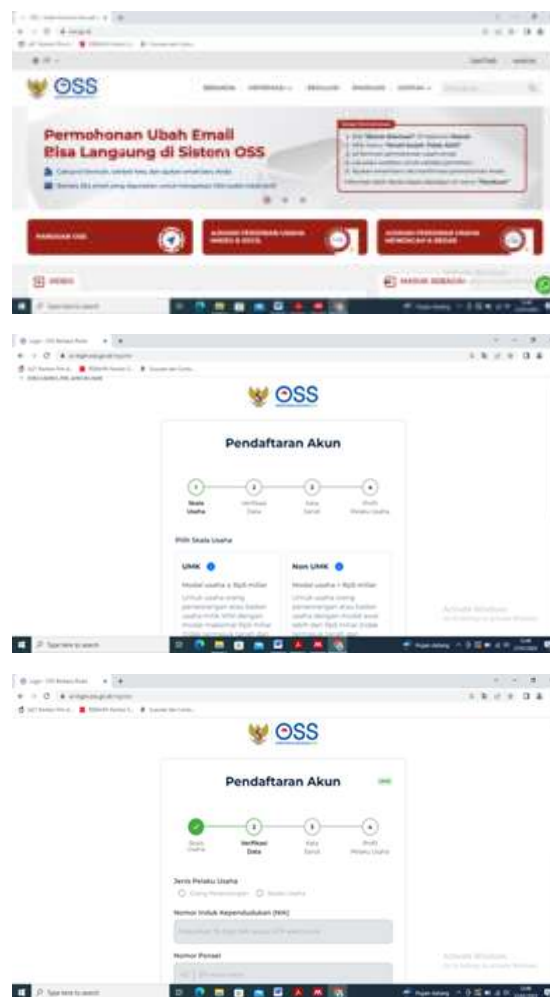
OSS

Permohonan Ubah Email Bisa Langsung di Sistem OSS

PANDUAN OSS

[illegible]

OSS

Pendaftaran Akun

1 Skala Usaha
2 Verifikasi Data
3 Kata Sandi
4 Profil Pelaku Usaha

Pilih Skala Usaha

UMK
Modal usaha ≤ Rp5 miliar

Non UMK
Modal usaha > Rp5 miliar

Type here to search

OSS

Pendaftaran Akun

Skala Usaha
2 Verifikasi Data
3 Kata Sandi
4 Profil Pelaku Usaha

Jenis Pelaku Usaha
Orang Perseorangan
Badan Usaha

Nomor Induk Kependudukan (NIK)

Nomor Ponsel

Type here to search